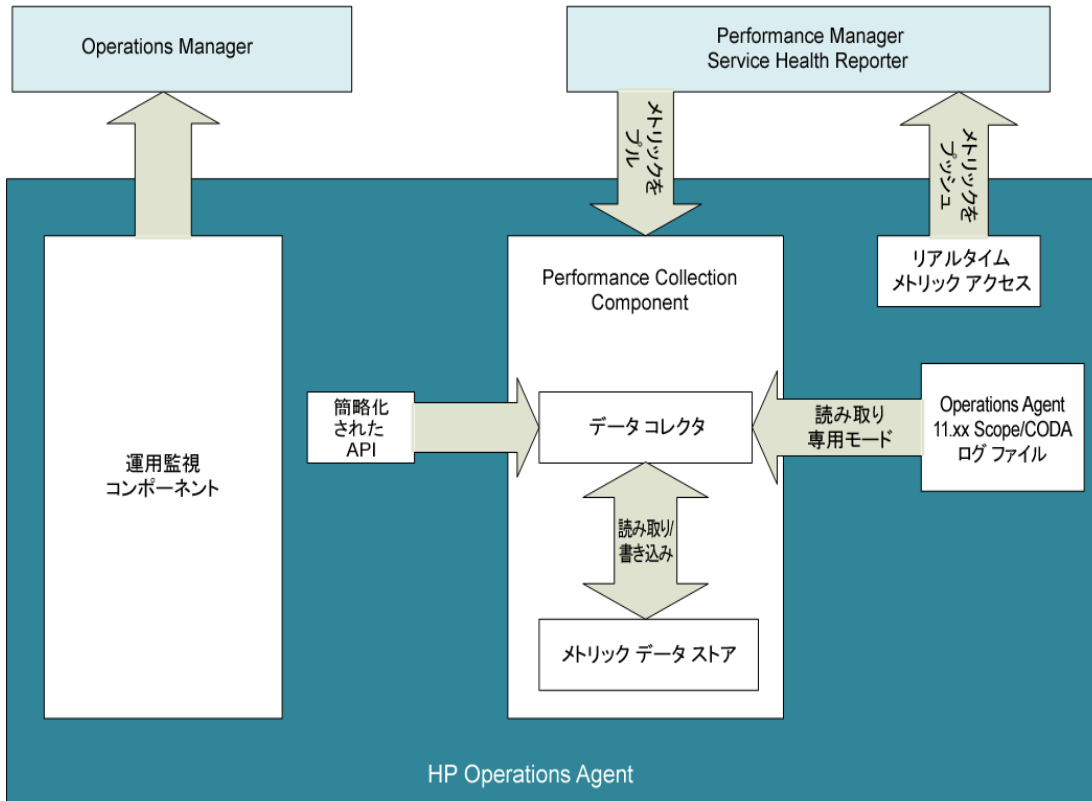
Operations Manager

Performance Manager
Service Health Reporter

メトリックをプル

メトリックをプッシュ

リアルタイム
メトリック アクセス

Performance Collection Component

運用監視
コンポーネント

簡略化
された
API

データ コレクタ

読み取り
専用モード

Operations Agent
11.xx Scope/CODA
ログ ファイル

読み取り/
書き込み

メトリック データ ストア

HP Operations Agent